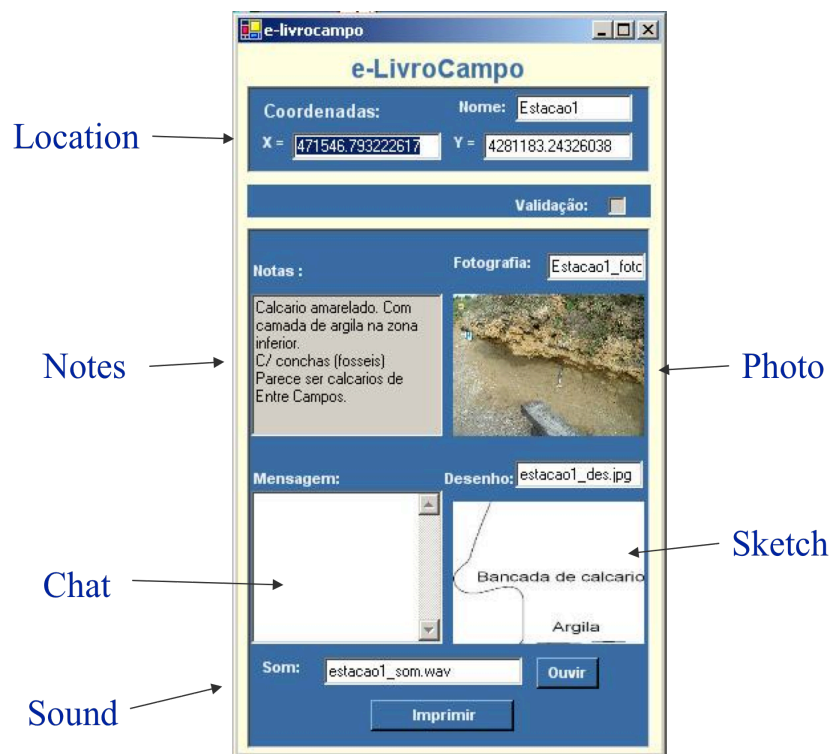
e-livrocampo

e-LivroCampo

Location

Coordenadas:

Nome: Estacao1

X = 471546.793222617

Y = 4281183.24326038

Validação:

Notas :

Fotografia: Estacao1_fotc

Notes

Calcario amarelado. Com camada de argila na zona inferior.
C/ conchas (fosseis)
Parece ser calcarios de Entre Campos.

Photo

Mensagem:

Desenho: estacao1_des.jpg

Bancada de calcario

Argila

Sketch

Chat

Som: estacao1_som.wav

Ouvir

Sound

Imprimir